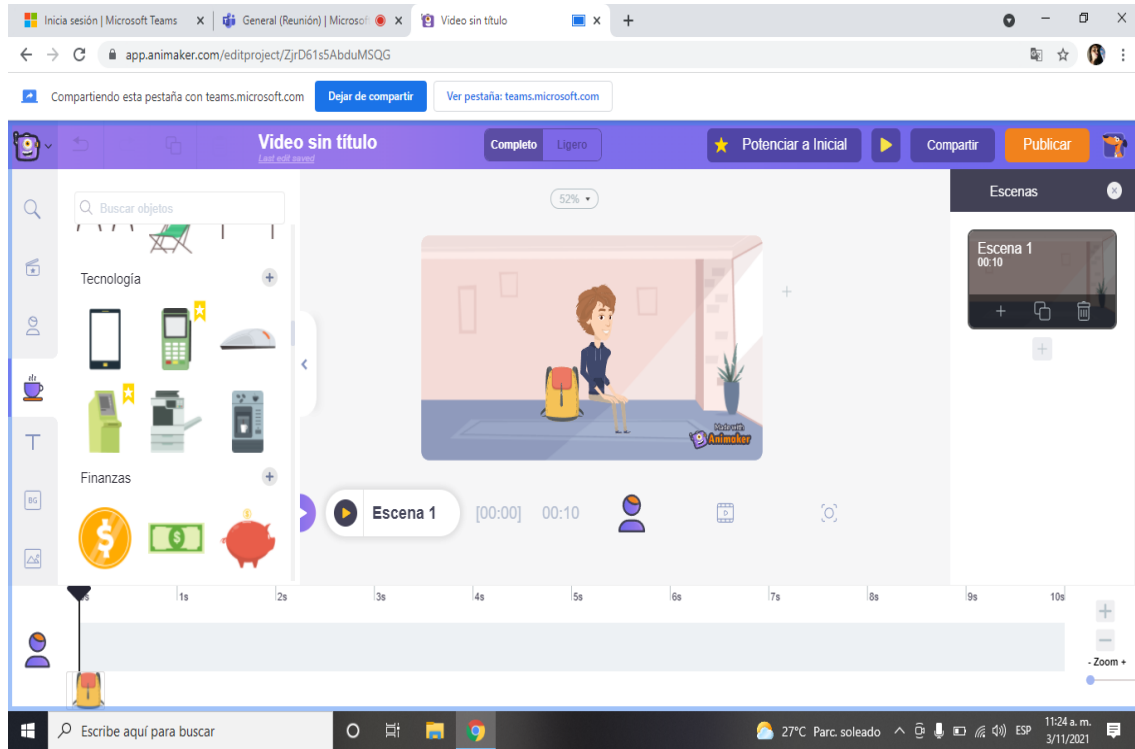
Inicia sesión | Microsoft Teams | General (Reunión) | Microsof | Video sin título

app.animaker.com/editproject/ZjrD61s5AbduMSQG

Compartiendo esta pestaña con teams.microsoft.com | Dejar de compartir | Ver pestaña: teams.microsoft.com

Video sin título
Last edit saved

Completo | Ligero

Potenciar a Inicial | Compartir | Publicar

Buscar objetos

Tecnología

Finanzas

52%

Made with Animaker

Escena 1 [00:00] 00:10

Escenas

Escena 1
00:10

0s 1s 2s 3s 4s 5s 6s 7s 8s 9s 10s

- Zoom +

Escribe aquí para buscar

27°C Parc. soleado ESP 11:24 a. m. 3/11/2021